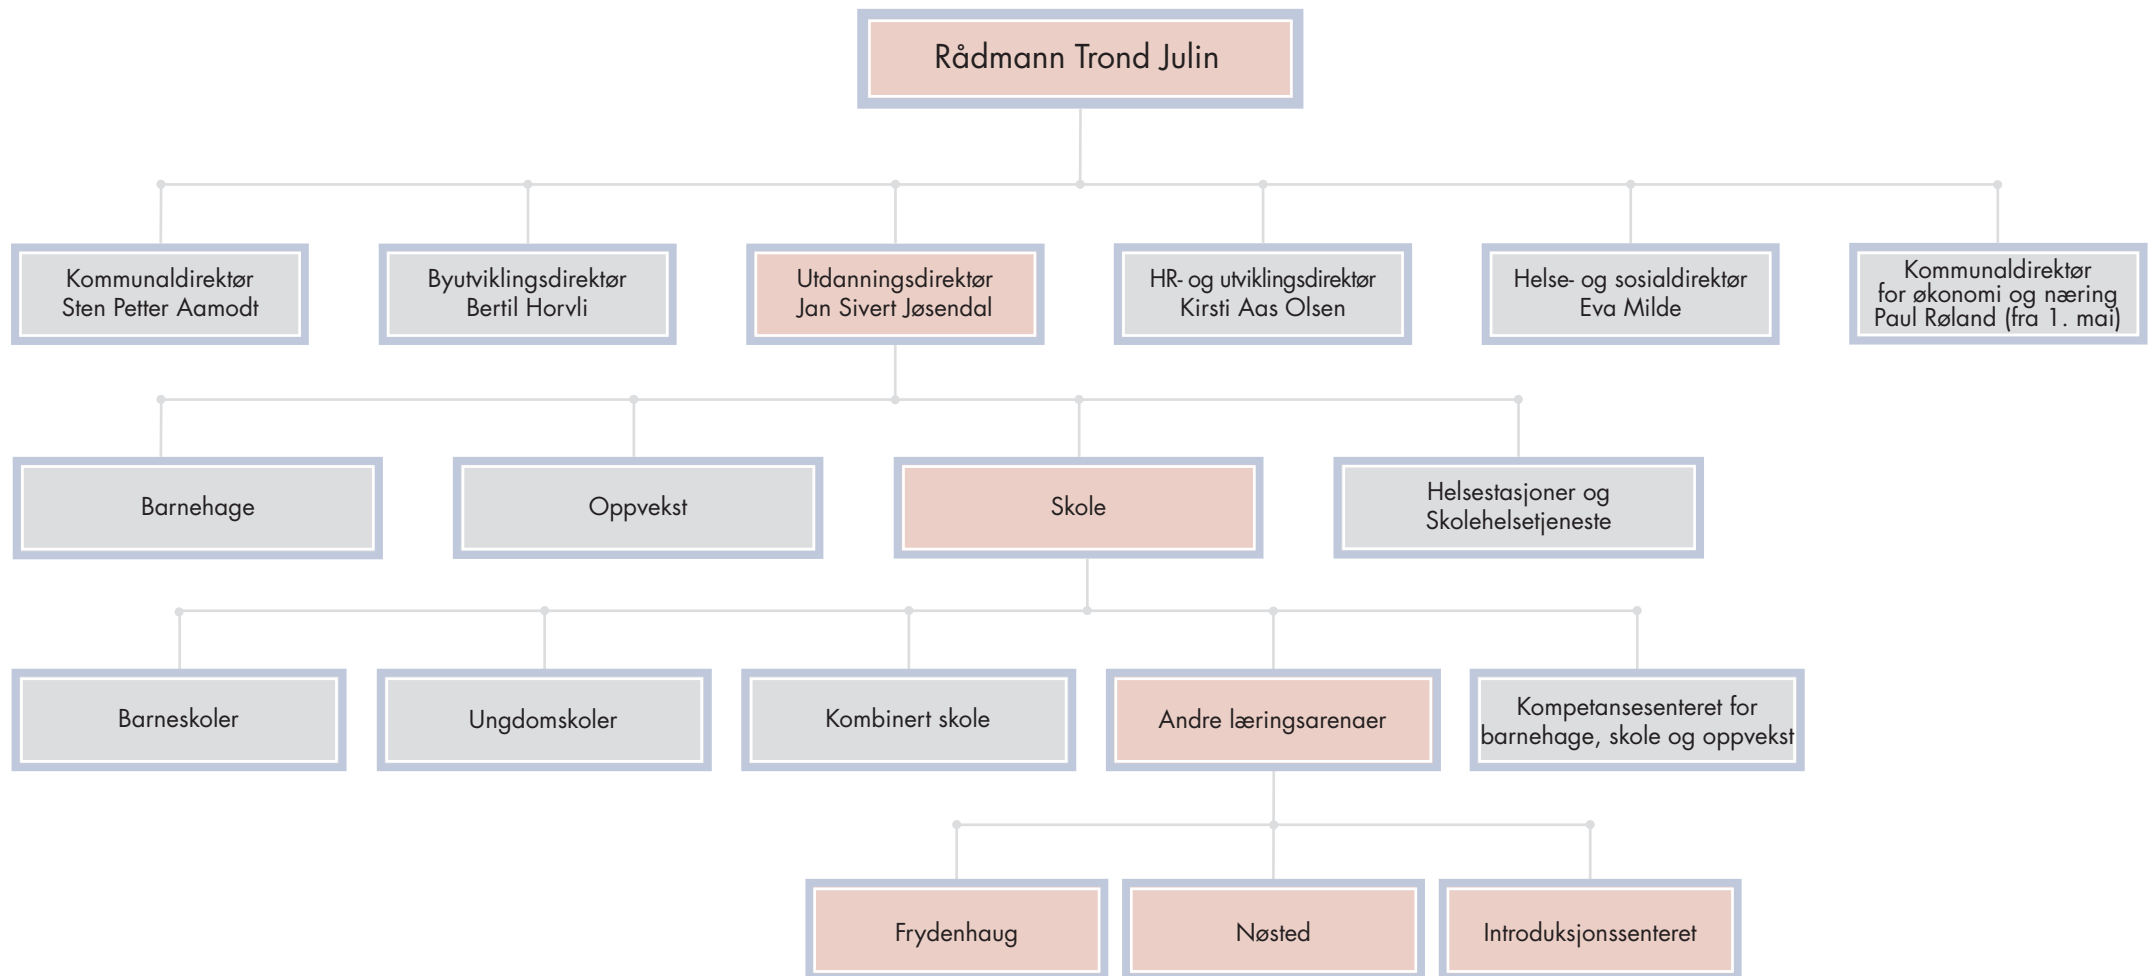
Rådmann Trond Julin

Kommunaldirektør
Sten Petter Aamodt

Byutviklingsdirektør
Bertil Horvli

Utdanningsdirektør
Jan Sivert Jøsendal

HR- og utviklingsdirektør
Kirsti Aas Olsen

Helse- og sosialdirektør
Eva Milde

Kommunaldirektør
for økonomi og næring
Paul Røland (fra 1. mai)

Barnehage

Oppvekst

Skole

Helsestasjoner og
Skolehelsetjeneste

Barneskoler

Ungdomskoler

Kombinert skole

Andre læringsarenaer

Kompetansesenteret for
barnehage, skole og oppvekst

Frydenhaug

Nøsted

Introduksjonssenteret